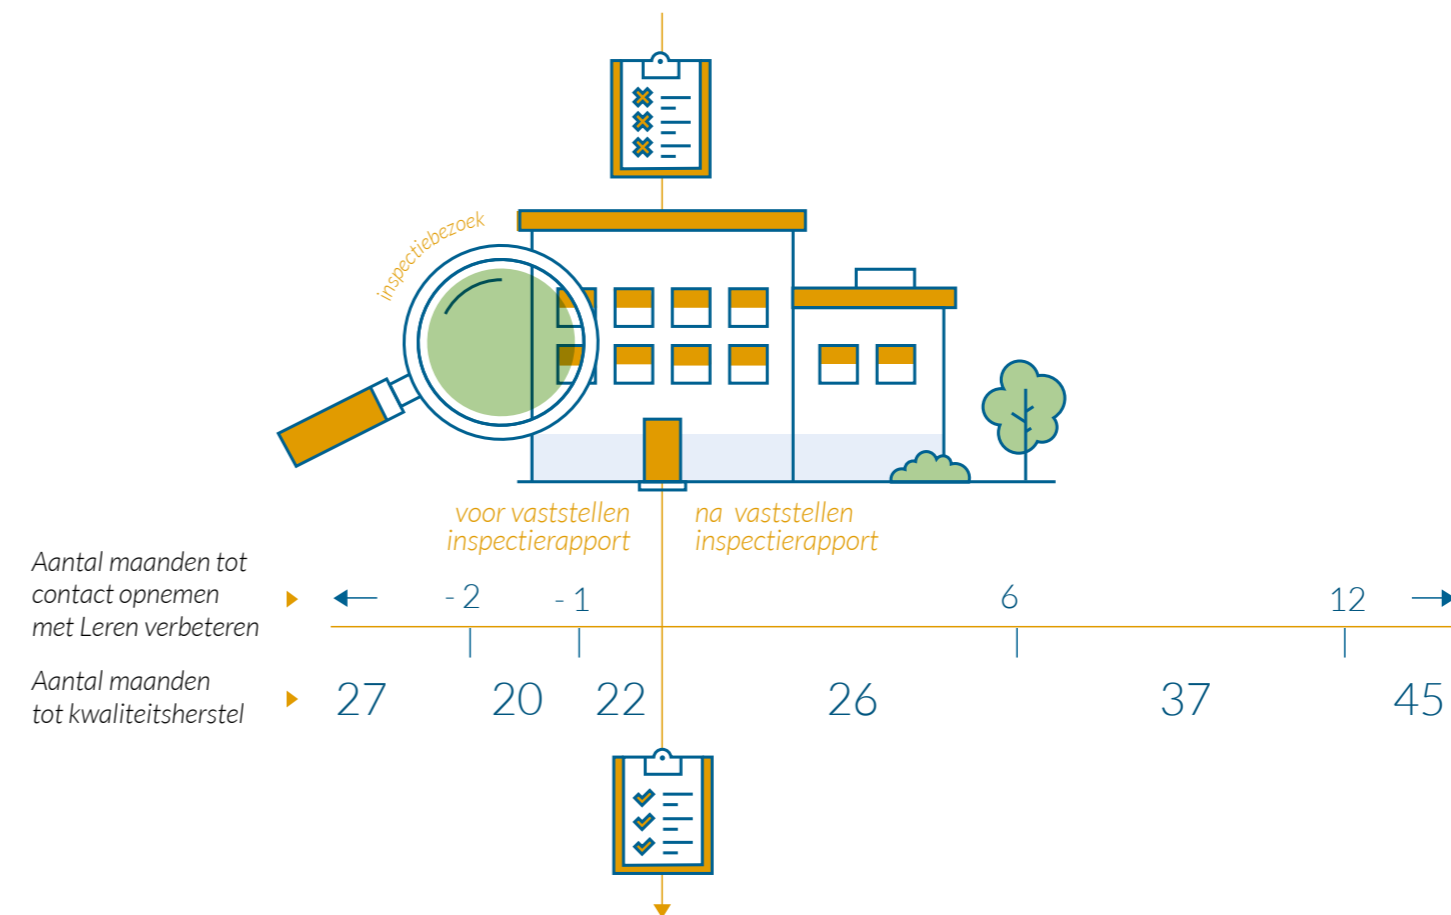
inspectiebezoek

voor vaststellen inspectierapport

na vaststellen inspectierapport

Aantal maanden tot contact opnemen met Leren verbeteren

- 2 - 1 6 12

Aantal maanden tot kwaliteitsherstel

27 20 22 26 37 45